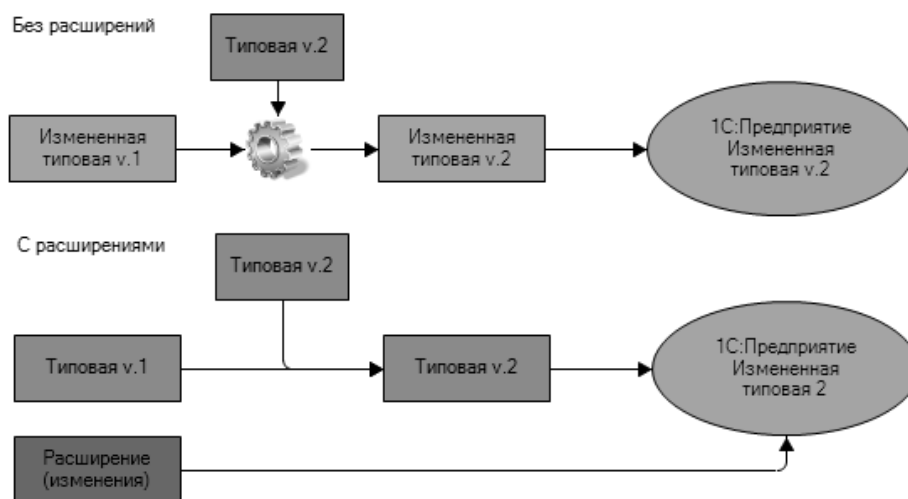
Без расширений

Типовая v.2

Измененная типовая v.1

Измененная типовая v.2

1С:Предприятие Измененная типовая v.2

С расширениями

Типовая v.2

Типовая v.1

Типовая v.2

1С:Предприятие Измененная типовая 2

Расширение (изменения)